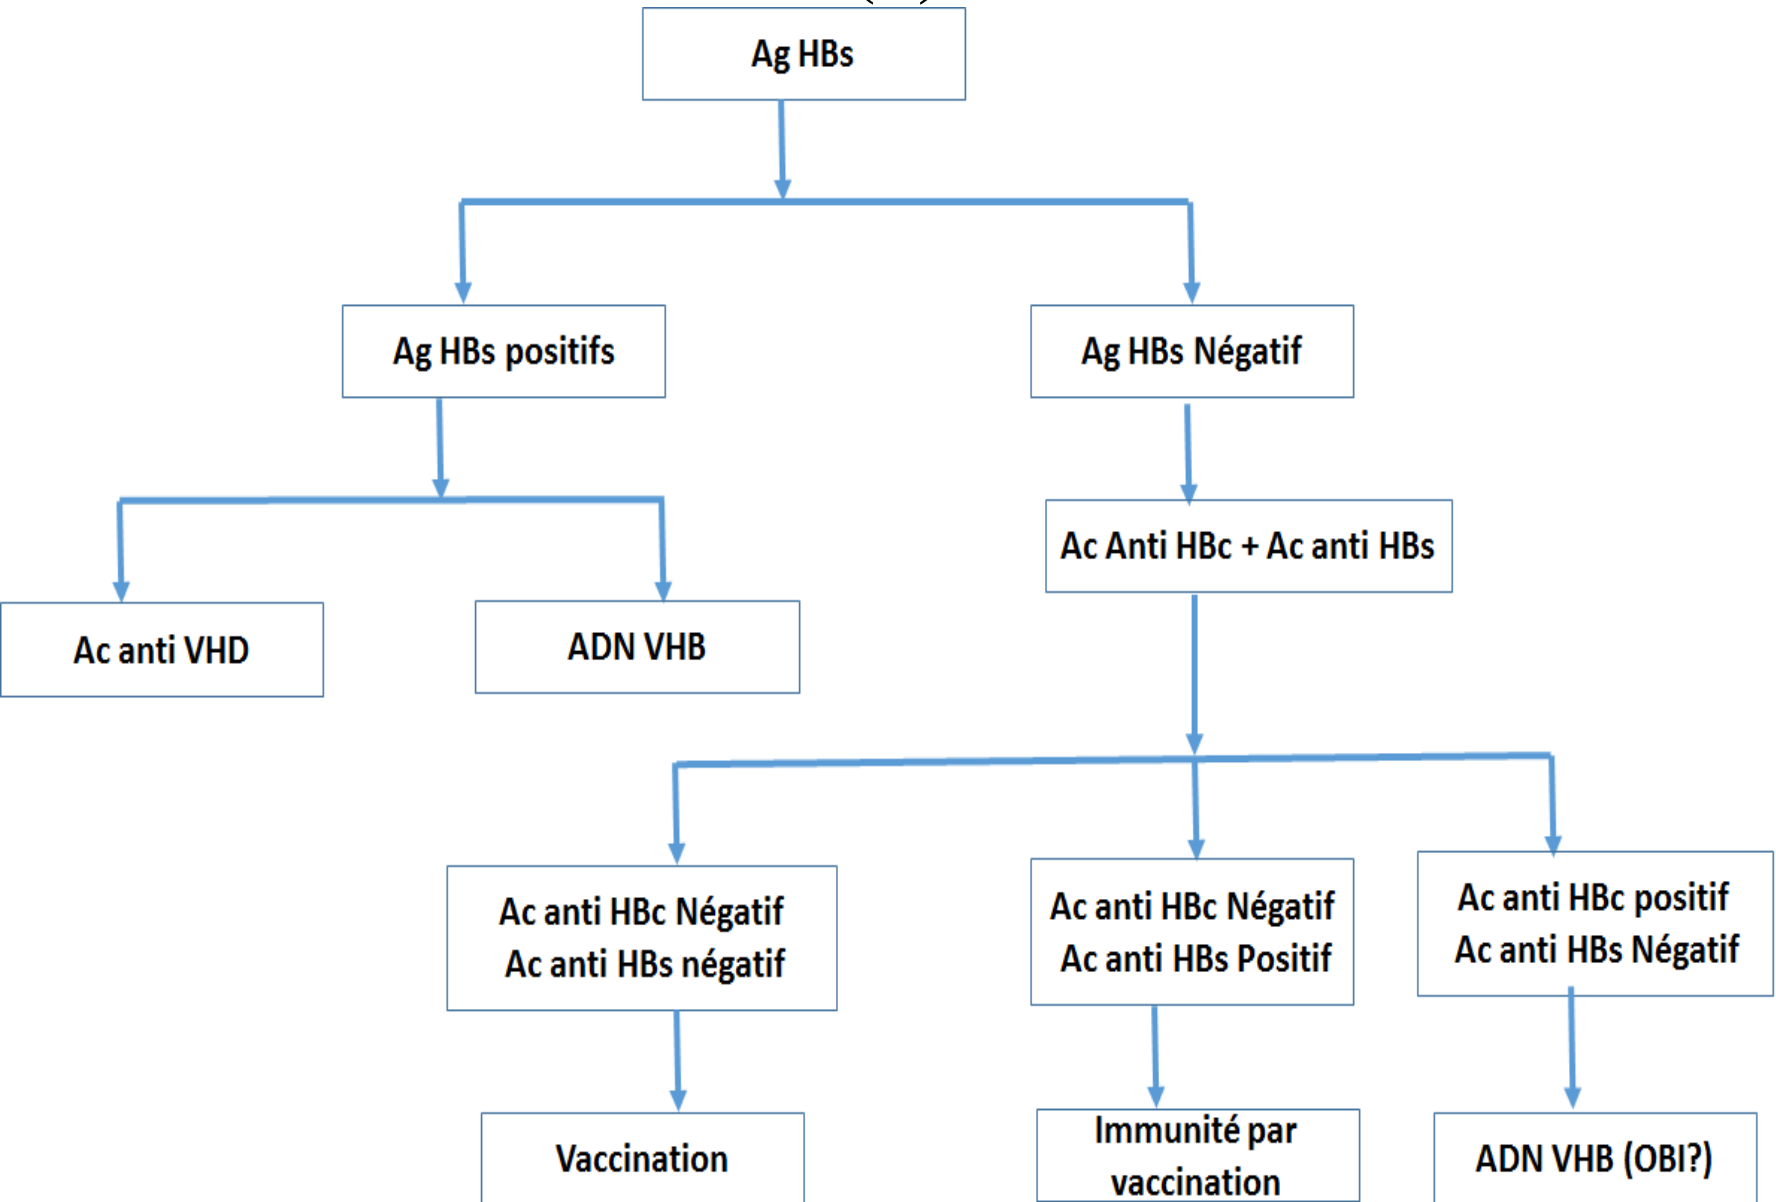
Ag HBs

Ag HBs positifs

Ag HBs Négatif

Ac anti VHD

ADN VHB

Ac Anti HBc + Ac anti HBs

Ac anti HBc Négatif
Ac anti HBs négatif

Ac anti HBc Négatif
Ac anti HBs Positif

Ac anti HBc positif
Ac anti HBs Négatif

Vaccination

Immunité par vaccination

ADN VHB (OBI?)